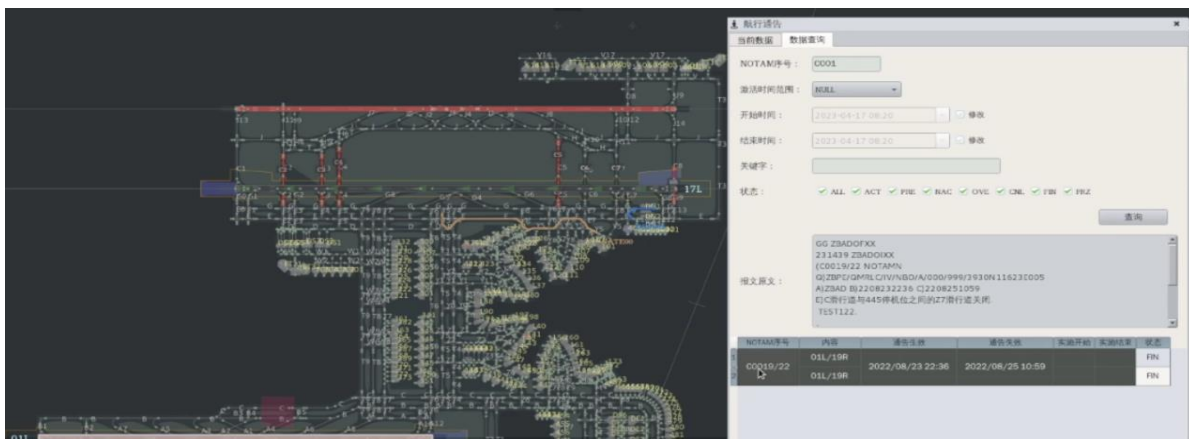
航行通告
当前数据 数据查询

NOTAM序号： C001

激活时间范围： NULL

开始时间： 2023-04-17 08:20 修改

结束时间： 2023-04-17 08:20 修改

关键字：

状态： ALL ACT PRE NAC OVE CNL FIN FRZ

查询

报文原文：
GG ZBADOFXX
231439 ZBADOIXX
(C0019/22 NOTAMN
Q)ZBPE/QMXLC/IV/NBO/A/000/999/3930N11623E005
A)ZBAD B)2208232236 C)2208251059
E)C滑行道与445停机位之间的Z7滑行道关闭
TEST122.

| NOTAM序号 | 内容 | 通告生效 | 通告失效 | 实施开始 | 实施结束 | 状态 |
|---|---|---|---|---|---|---|
| C0019/22 | 01L/19R | 2022/08/23 22:36 | 2022/08/25 10:59 | | | FIN |
| | 01L/19R | | | | | FIN |

17L
01L